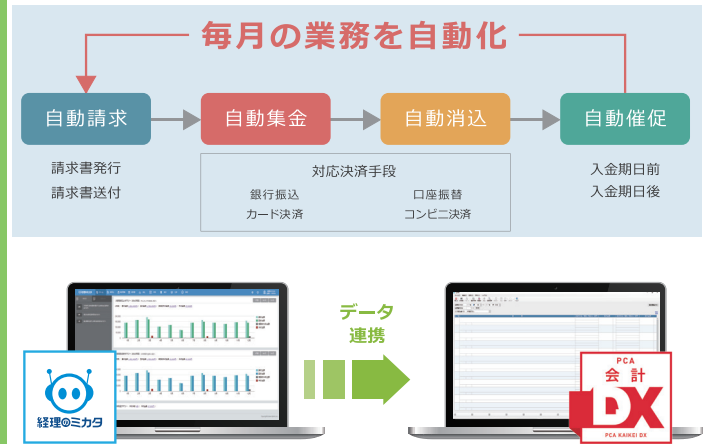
毎月の業務を自動化

自動請求

自動集金

自動消込

自動催促

請求書発行
請求書送付

対応決済手段
銀行振込
口座振替
カード決済
コンビニ決済

入金期日前
入金期日後

データ
連携

経理のミカタ

PCA
会計
DX
PCA KAIKEI DX